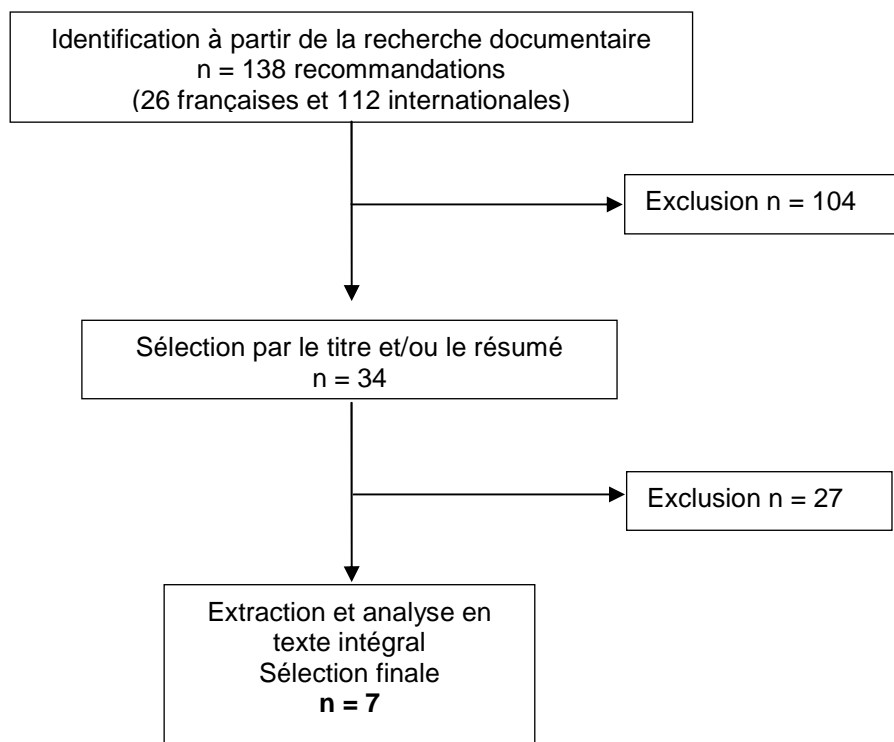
Identification à partir de la recherche documentaire
n = 138 recommandations
(26 françaises et 112 internationales)

Exclusion n = 104

Sélection par le titre et/ou le résumé
n = 34

Exclusion n = 27

Extraction et analyse en texte intégral
Sélection finale
**n = 7**